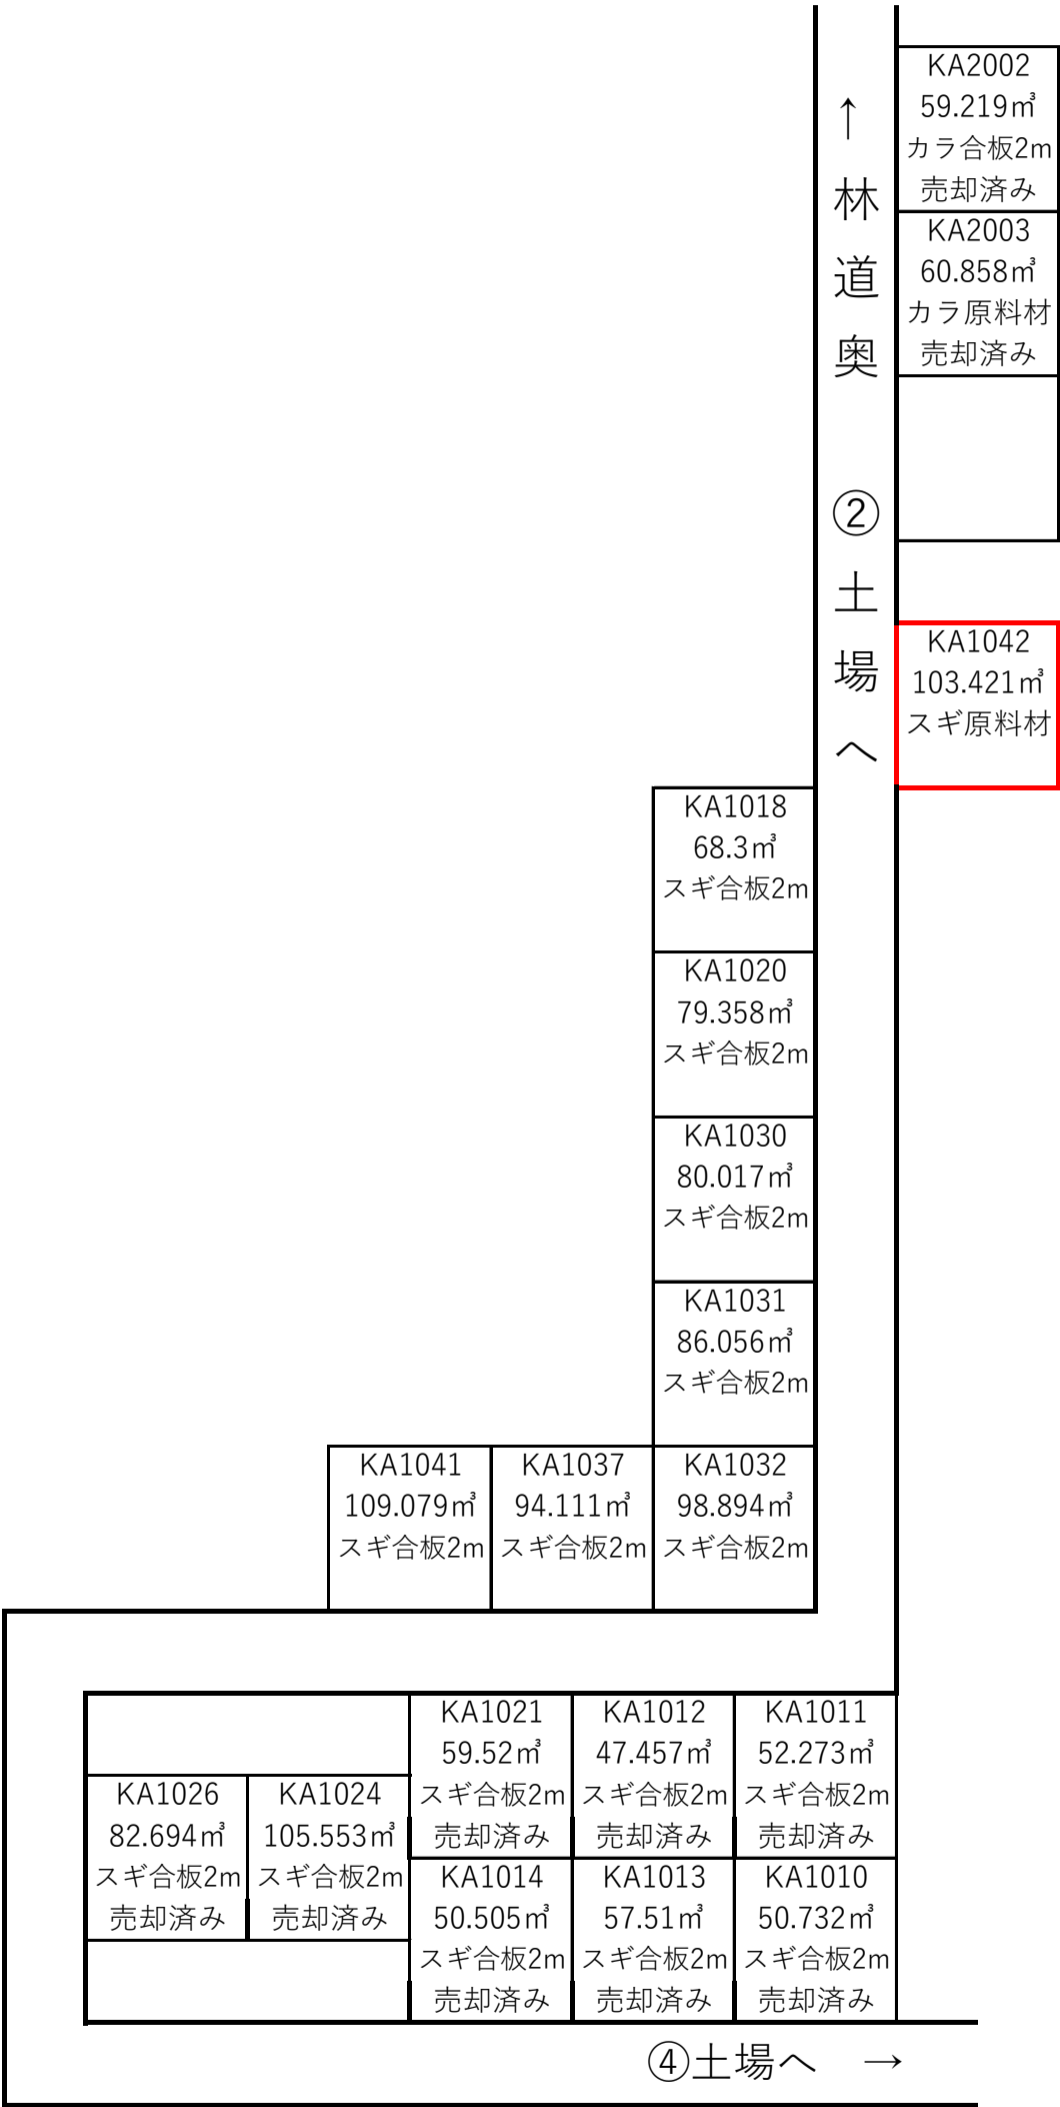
↑林道奥

KA2002
59.219㎥
カラ合板2m
売却済み

KA2003
60.858㎥
カラ原料材
売却済み

②土場へ

KA1042
103.421㎥
スギ原料材

KA1018
68.3㎥
スギ合板2m

KA1020
79.358㎥
スギ合板2m

KA1030
80.017㎥
スギ合板2m

KA1031
86.056㎥
スギ合板2m

KA1041
109.079㎥
スギ合板2m

KA1037
94.111㎥
スギ合板2m

KA1032
98.894㎥
スギ合板2m

KA1021
59.52㎥
スギ合板2m
売却済み

KA1012
47.457㎥
スギ合板2m
売却済み

KA1011
52.273㎥
スギ合板2m
売却済み

KA1026
82.694㎥
スギ合板2m
売却済み

KA1024
105.553㎥
スギ合板2m
売却済み

KA1014
50.505㎥
スギ合板2m
売却済み

KA1013
57.51㎥
スギ合板2m
売却済み

KA1010
50.732㎥
スギ合板2m
売却済み

④土場へ →